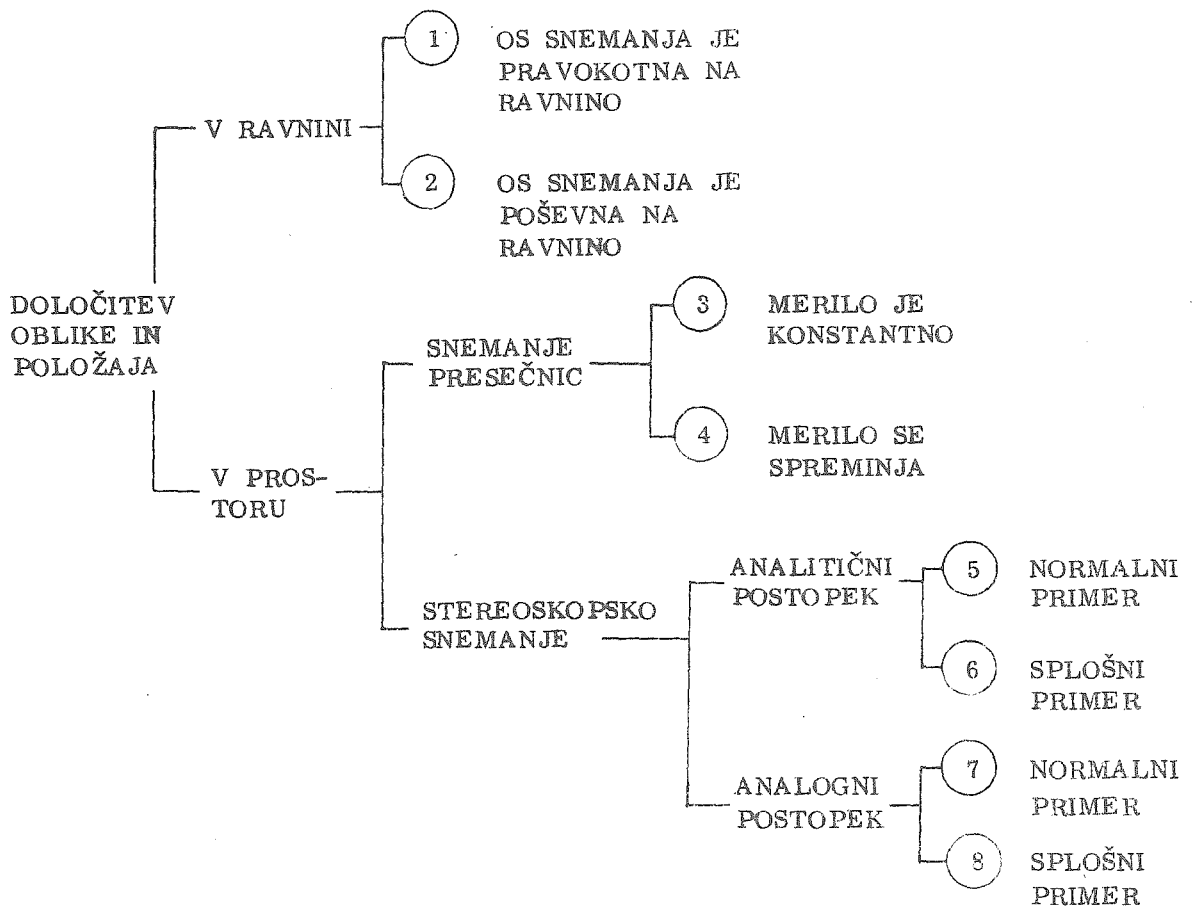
DOLOČITEV OBLIKE IN POLOŽAJA

V RAVNINI

1 OS SNEMANJA JE PRAVOKOTNA NA RAVNINO

2 OS SNEMANJA JE POŠEVNA NA RAVNINO

V PROSTORU

SNEMANJE PRESEČNIC

3 MERILO JE KONSTANTNO

4 MERILO SE SPREMINJA

STEREOSKOPSKO SNEMANJE

ANALITIČNI POSTOPEK

5 NORMALNI PRIMER

6 SPLOŠNI PRIMER

ANALOGNI POSTOPEK

7 NORMALNI PRIMER

8 SPLOŠNI PRIMER